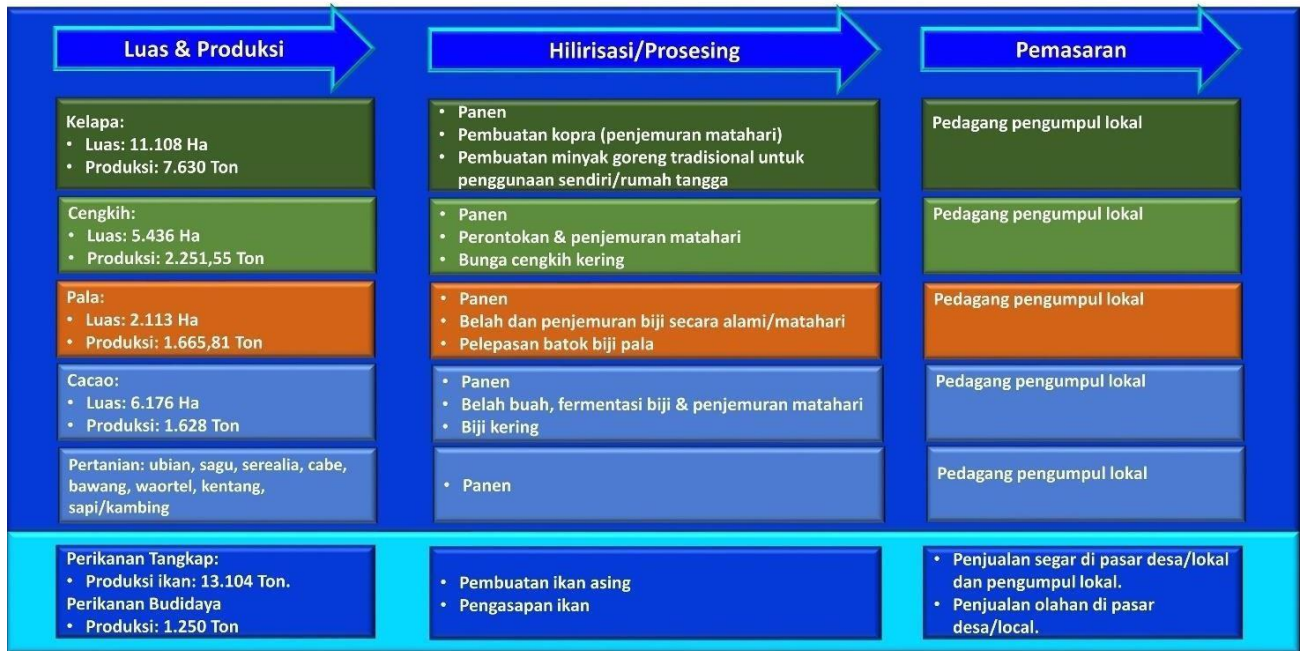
Luas & Produksi

Hilirisasi/Prosesing

Pemasaran

Kelapa:
• Luas: 11.108 Ha
• Produksi: 7.630 Ton

• Panen
• Pembuatan kopra (penjemuran matahari)
• Pembuatan minyak goreng tradisional untuk penggunaan sendiri/rumah tangga

Pedagang pengumpul lokal

Cengkih:
• Luas: 5.436 Ha
• Produksi: 2.251,55 Ton

• Panen
• Perontokan & penjemuran matahari
• Bunga cengkih kering

Pedagang pengumpul lokal

Pala:
• Luas: 2.113 Ha
• Produksi: 1.665,81 Ton

• Panen
• Belah dan penjemuran biji secara alami/matahari
• Pelepasan batok biji pala

Pedagang pengumpul lokal

Cacao:
• Luas: 6.176 Ha
• Produksi: 1.628 Ton

• Panen
• Belah buah, fermentasi biji & penjemuran matahari
• Biji kering

Pedagang pengumpul lokal

Pertanian: ubian, sagu, serealia, cabe, bawang, waortel, kentang, sapi/kambing

• Panen

Pedagang pengumpul lokal

Perikanan Tangkap:
• Produksi ikan: 13.104 Ton.
Perikanan Budidaya
• Produksi: 1.250 Ton

• Pembuatan ikan asing
• Pengasapan ikan

• Penjualan segar di pasar desa/lokal dan pengumpul lokal.
• Penjualan olahan di pasar desa/local.